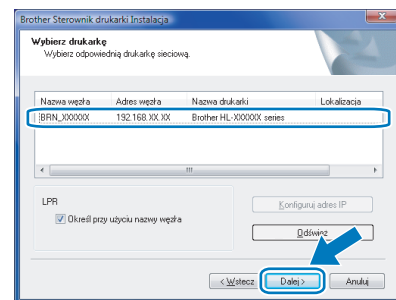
Brother Sterownik drukarki Instalacja

Wybierz drukarkę
Wybierz odpowiednią drukarkę sieciową.

| Nazwa węzła | Adres węzła | Nazwa drukarki | Lokalizacja |
|---|---|---|---|
| BRN_XXXXXX | 192.168.XX.XX | Brother HL-XXXXX series | |

III

LPR
Określ przy użyciu nazwy węzła

Konfiguruj adres IP

Odśwież

< Wstecz

Dalej >

Anuluj